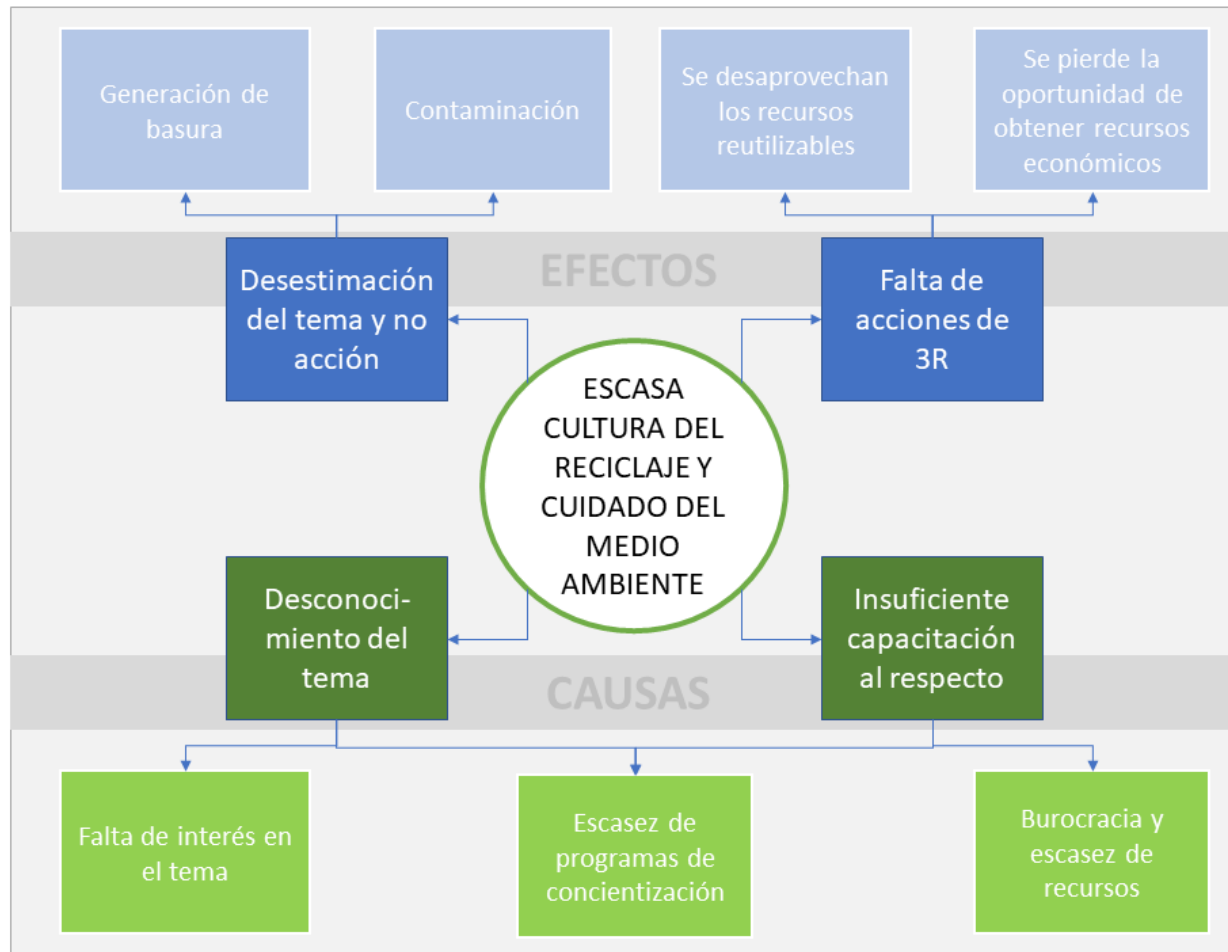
Generación de basura

Contaminación

Se desaprovechan los recursos reutilizables

Se pierde la oportunidad de obtener recursos económicos

EFECTOS

Desestimación del tema y no acción

Falta de acciones de 3R

ESCASA CULTURA DEL RECICLAJE Y CUIDADO DEL MEDIO AMBIENTE

Desconocimiento del tema

Insuficiente capacitación al respecto

CAUSAS

Falta de interés en el tema

Escasez de programas de concientización

Burocracia y escasez de recursos